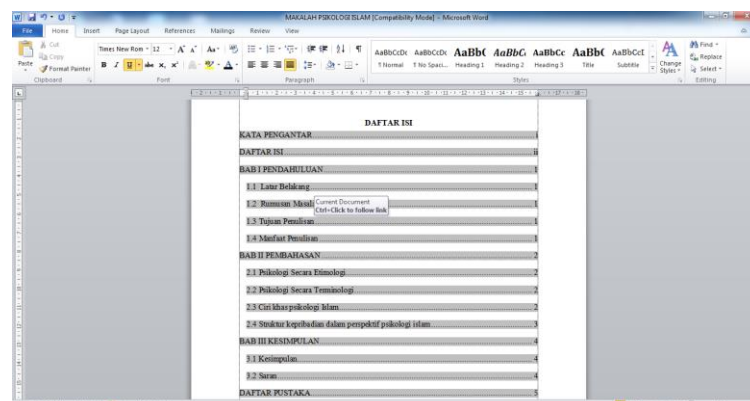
MAKALAH PSIKOLOGI ISLAM [Compatibility Mode] - Microsoft Word

File Home Insert Page Layout References Mailings Review View

Cut
Copy
Paste
Format Painter
Clipboard

Times New Rom 12
Font

Paragraph

AaBbCcDc ¶ Normal
AaBbCcDc ¶ No Spaci...
AaBbC Heading 1
AaBbCc Heading 2
AaBbCc Heading 3
AaBbC Title
AaBbCcI Subtitle
Styles
Change Styles

Find
Replace
Select
Editing

DAFTAR ISI

KATA PENGANTAR....................i

DAFTAR ISI....................ii

BAB I PENDAHULUAN....................1

1.1 Latar Belakang....................1

1.2 Rumusan Masalah....................1

Current Document
Ctrl+Click to follow link

1.3 Tujuan Penulisan....................1

1.4 Manfaat Penulisan....................1

BAB II PEMBAHASAN....................2

2.1 Psikologi Secara Etimologi....................2

2.2 Psikologi Secara Terminologi....................2

2.3 Ciri khas psikologi Islam....................2

2.4 Struktur kepribadian dalam perspektif psikologi islam....................3

BAB III KESIMPULAN....................4

3.1 Kesimpulan....................4

3.2 Saran....................4

DAFTAR PUSTAKA....................5